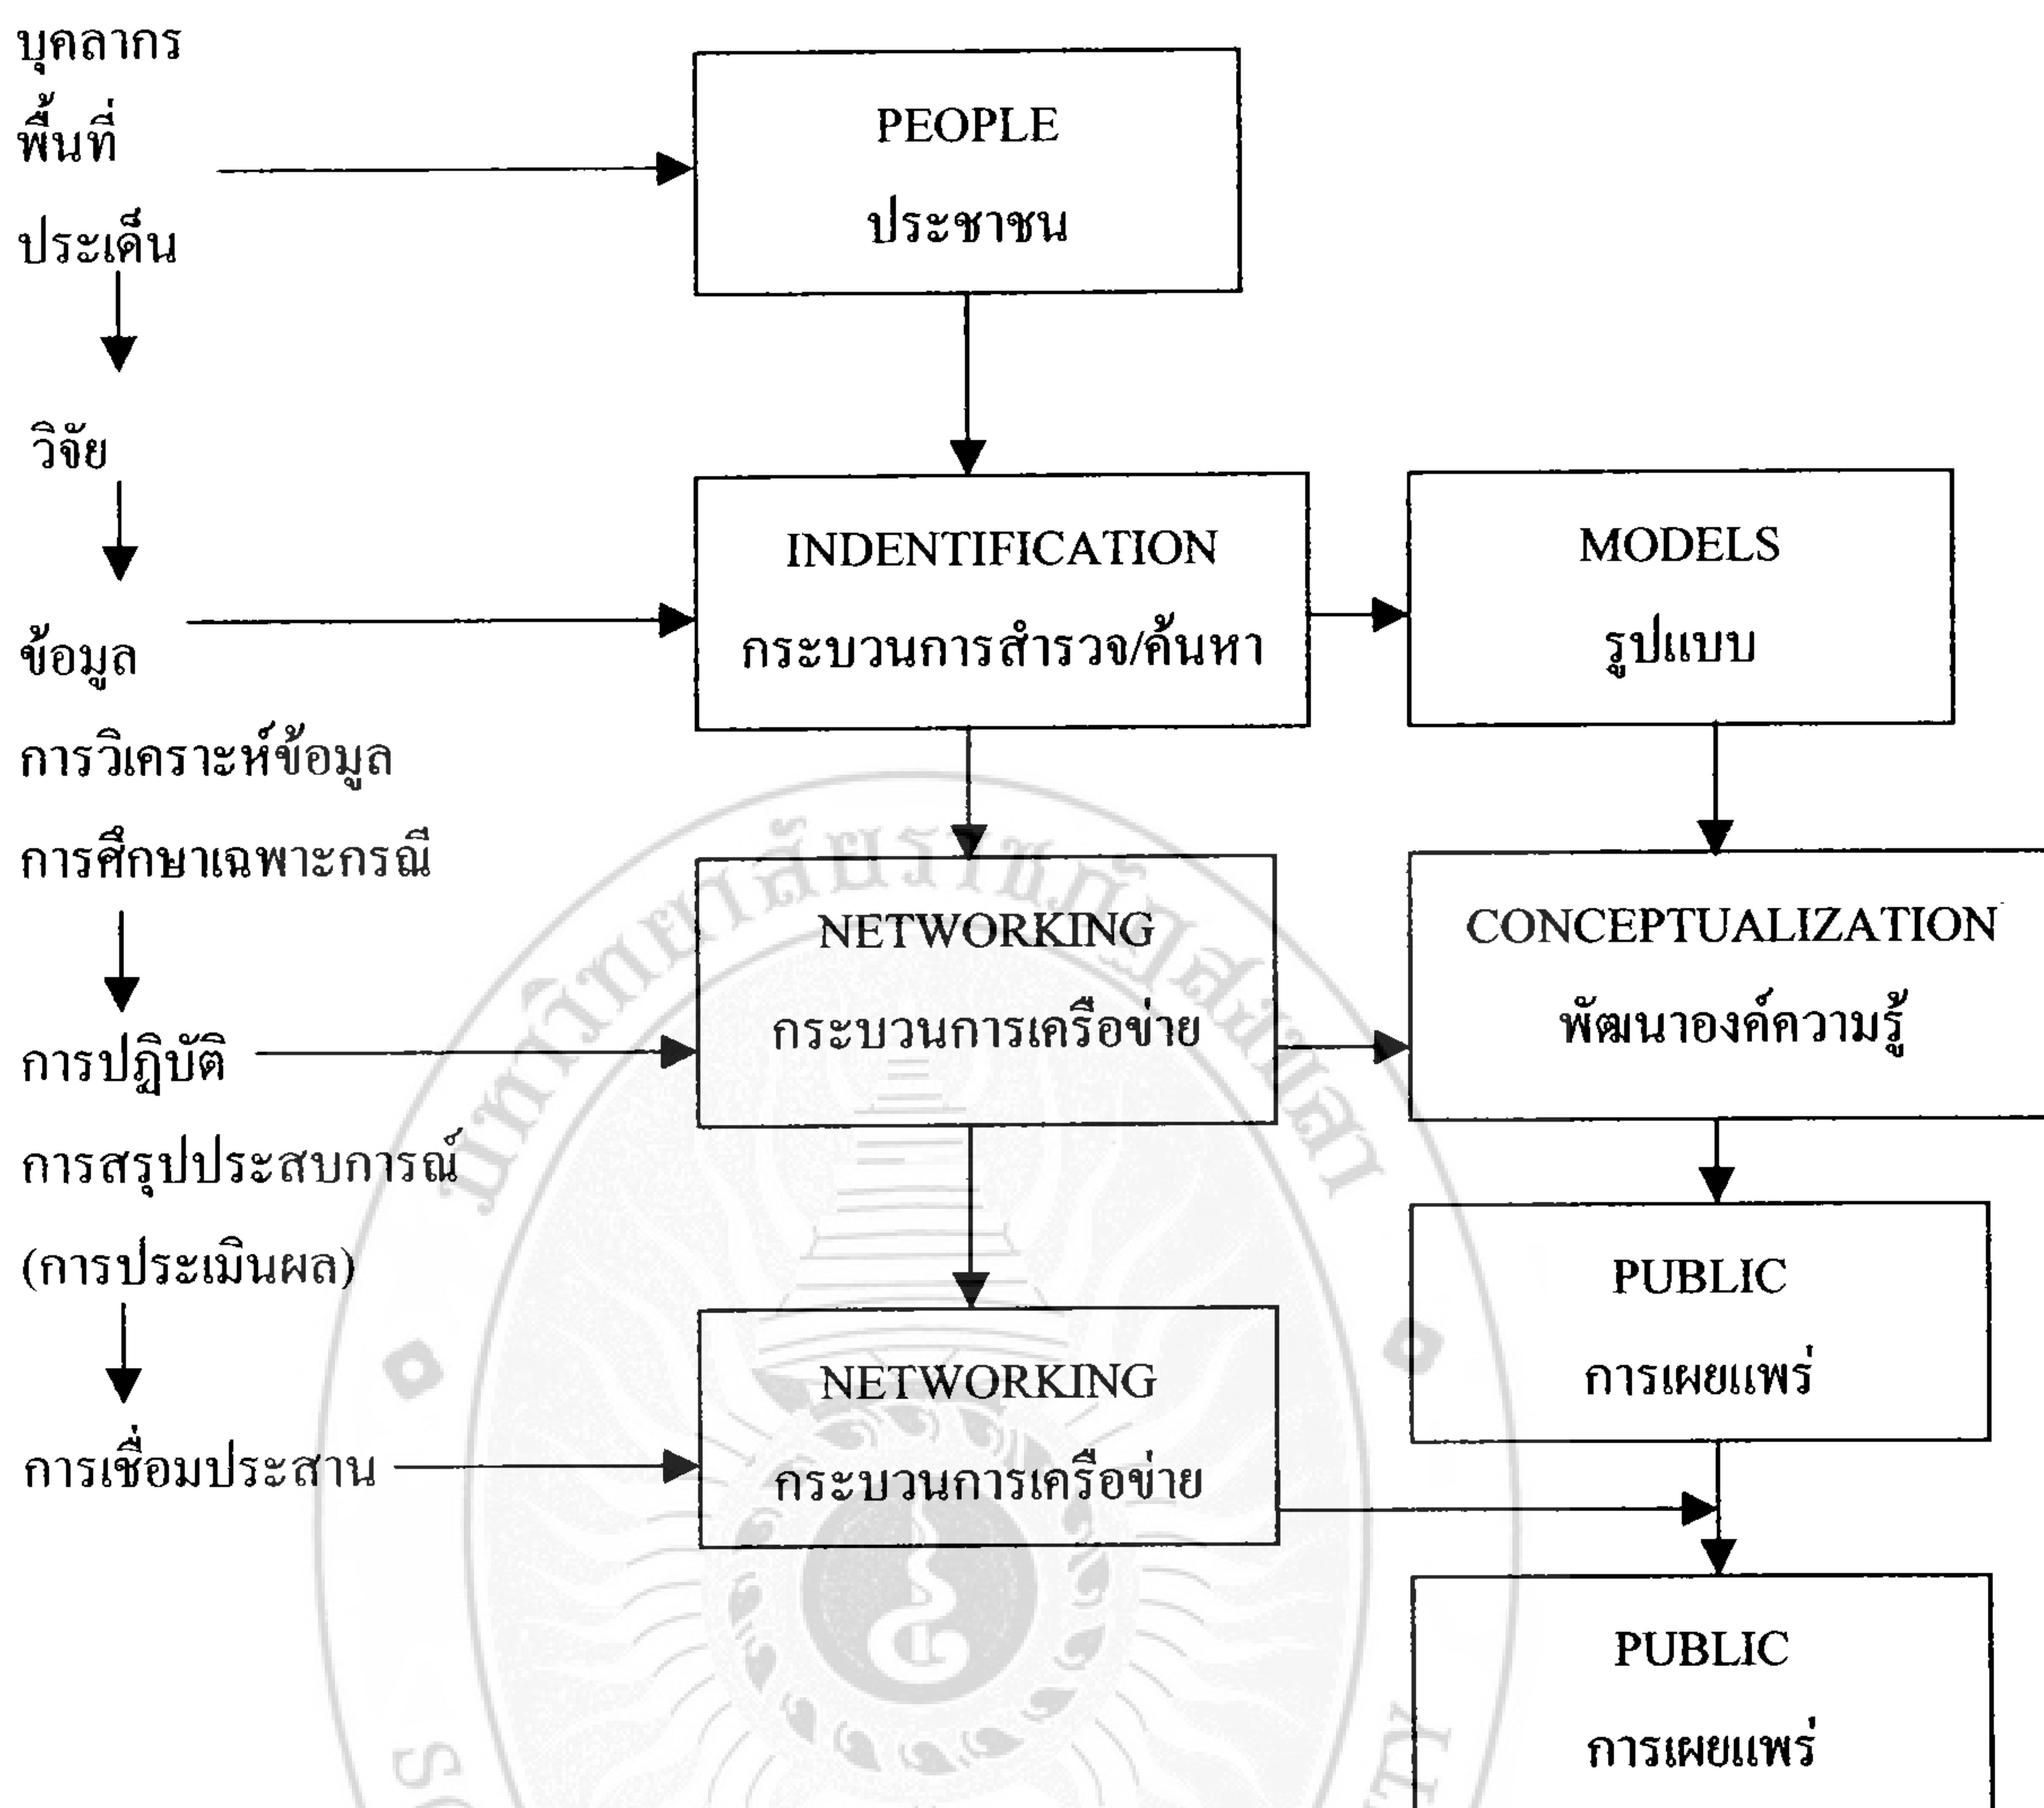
บุคลากร
พื้นที่
ประเด็น

วิจัย

ข้อมูล
การวิเคราะห์ข้อมูล
การศึกษาเฉพาะกรณี

การปฏิบัติ
การสรุปประสบการณ์
(การประเมินผล)

การเชื่อมประสาน

PEOPLE
ประชาชน

INDENTIFICATION
กระบวนการสำรวจ/ค้นหา

MODELS
รูปแบบ

NETWORKING
กระบวนการเครือข่าย

CONCEPTUALIZATION
พัฒนาองค์ความรู้

PUBLIC
การเผยแพร่

NETWORKING
กระบวนการเครือข่าย

PUBLIC
การเผยแพร่